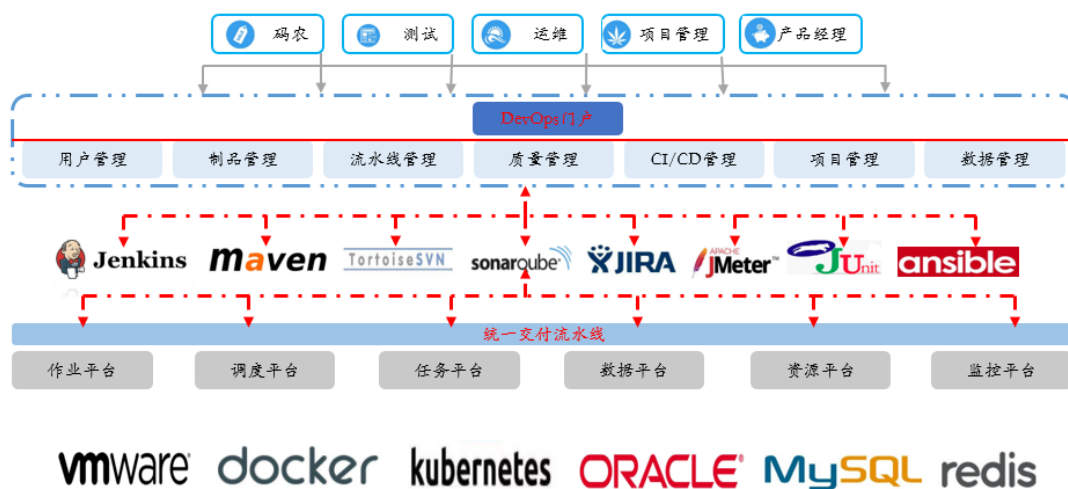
码农 测试 运维 项目管理 产品经理

DevOps门户

用户管理 制品管理 流水线管理 质量管理 CI/CD管理 项目管理 数据管理

Jenkins maven TortoiseSVN sonarqube JIRA APACHE JMeter™ JUnit ansible

统一交付流水线

作业平台 调度平台 任务平台 数据平台 资源平台 监控平台

vmware docker kubernetes ORACLE® MySQL redis